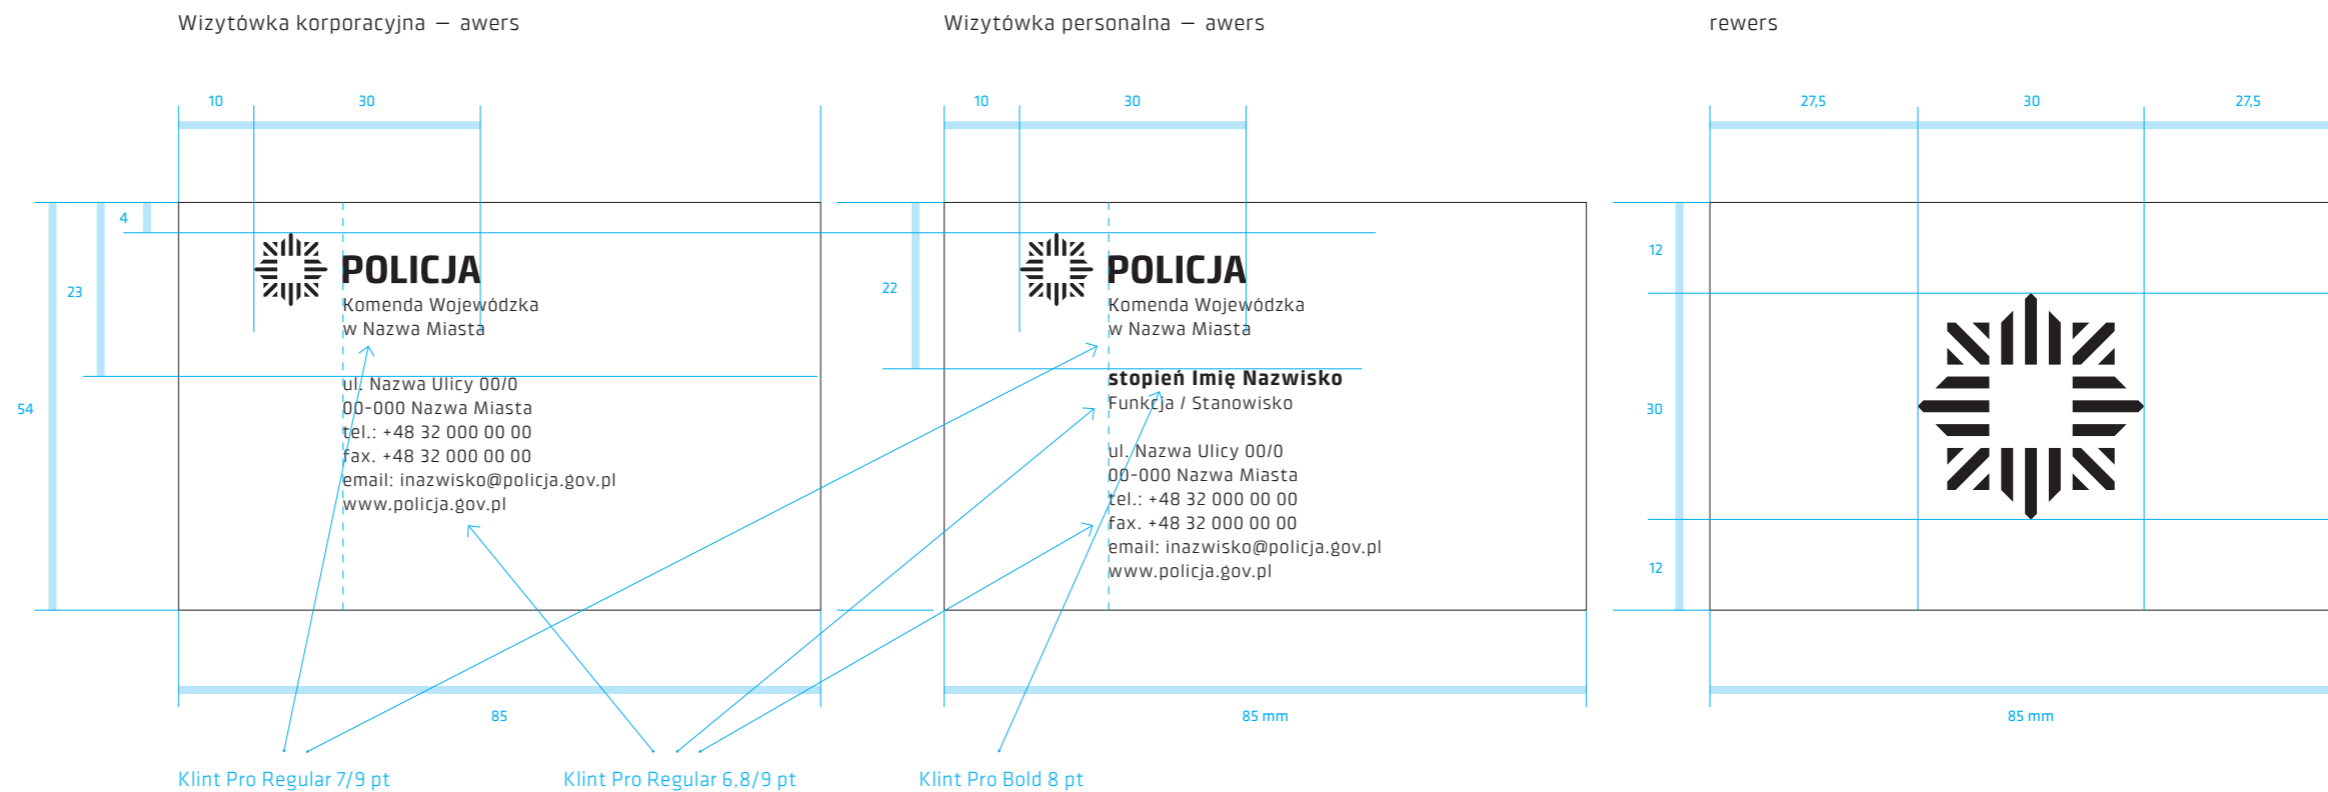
Wizytówka korporacyjna — awers

10 30

4

23

54

POLICJA
Komenda Wojewódzka
w Nazwa Miasta

ul. Nazwa Ulicy 00/0
00-000 Nazwa Miasta
tel.: +48 32 000 00 00
fax. +48 32 000 00 00
email: inazwisko@policja.gov.pl
www.policja.gov.pl

85

Wizytówka personalna — awers

10 30

22

POLICJA
Komenda Wojewódzka
w Nazwa Miasta

stopień Imię Nazwisko
Funkcja / Stanowisko

ul. Nazwa Ulicy 00/0
00-000 Nazwa Miasta
tel.: +48 32 000 00 00
fax. +48 32 000 00 00
email: inazwisko@policja.gov.pl
www.policja.gov.pl

85 mm

rewers

27,5 30 27,5

12

30

12

85 mm

Klint Pro Regular 7/9 pt

Klint Pro Regular 6,8/9 pt

Klint Pro Bold 8 pt